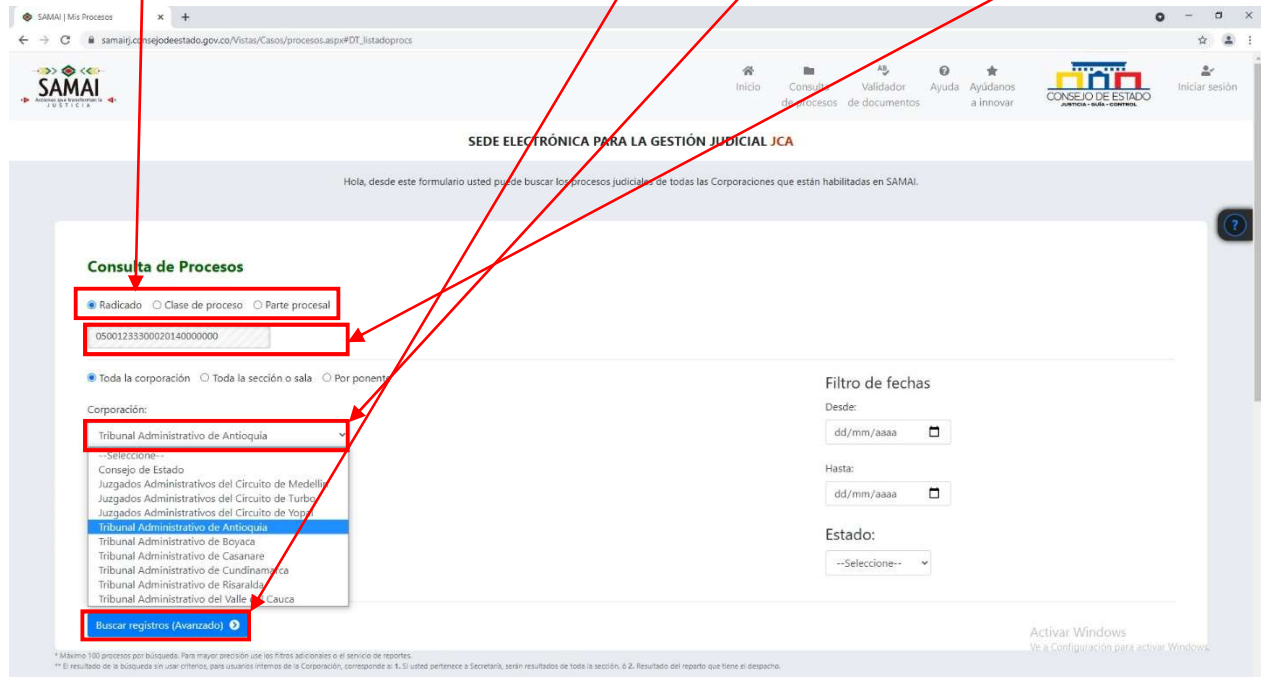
SAMAI | Mis Procesos

samairj.consejodeestado.gov.co/Vistas/Casos/procesos.aspx#DT_listadoprocs

SAMAI
Acciones que transforman la JUSTICIA

Inicio
Consulta de procesos
Validador de documentos
Ayuda
Ayúdanos a innovar

CONSEJO DE ESTADO
JUSTICIA · GUÍA · CONTROL

Iniciar sesión

SEDE ELECTRÓNICA PARA LA GESTIÓN JUDICIAL JCA

Hola, desde este formulario usted puede buscar los procesos judiciales de todas las Corporaciones que están habilitadas en SAMAI.

Consulta de Procesos

Radicado   Clase de proceso   Parte procesal

05001233300020140000000

Toda la corporación   Toda la sección o sala   Por ponente

Corporación:

Tribunal Administrativo de Antioquia

--Seleccione--
Consejo de Estado
Juzgados Administrativos del Circuito de Medellín
Juzgados Administrativos del Circuito de Turbo
Juzgados Administrativos del Circuito de Yopal
Tribunal Administrativo de Antioquia
Tribunal Administrativo de Boyaca
Tribunal Administrativo de Casanare
Tribunal Administrativo de Cundinamarca
Tribunal Administrativo de Risaralda
Tribunal Administrativo del Valle del Cauca

Filtro de fechas
Desde:
dd/mm/aaaa
Hasta:
dd/mm/aaaa

Estado:
--Seleccione--

Buscar registros (Avanzado)

Activar Windows
Ve a Configuración para activar Windows.

* Máximo 100 procesos por búsqueda. Para mayor precisión use los filtros adicionales o el servicio de reportes.
** El resultado de la búsqueda sin usar criterios, para usuarios internos de la Corporación, corresponde a: 1. Si usted pertenece a Secretaría, serán resultados de toda la sección, ó 2. Resultado del reparto que tiene el despacho.